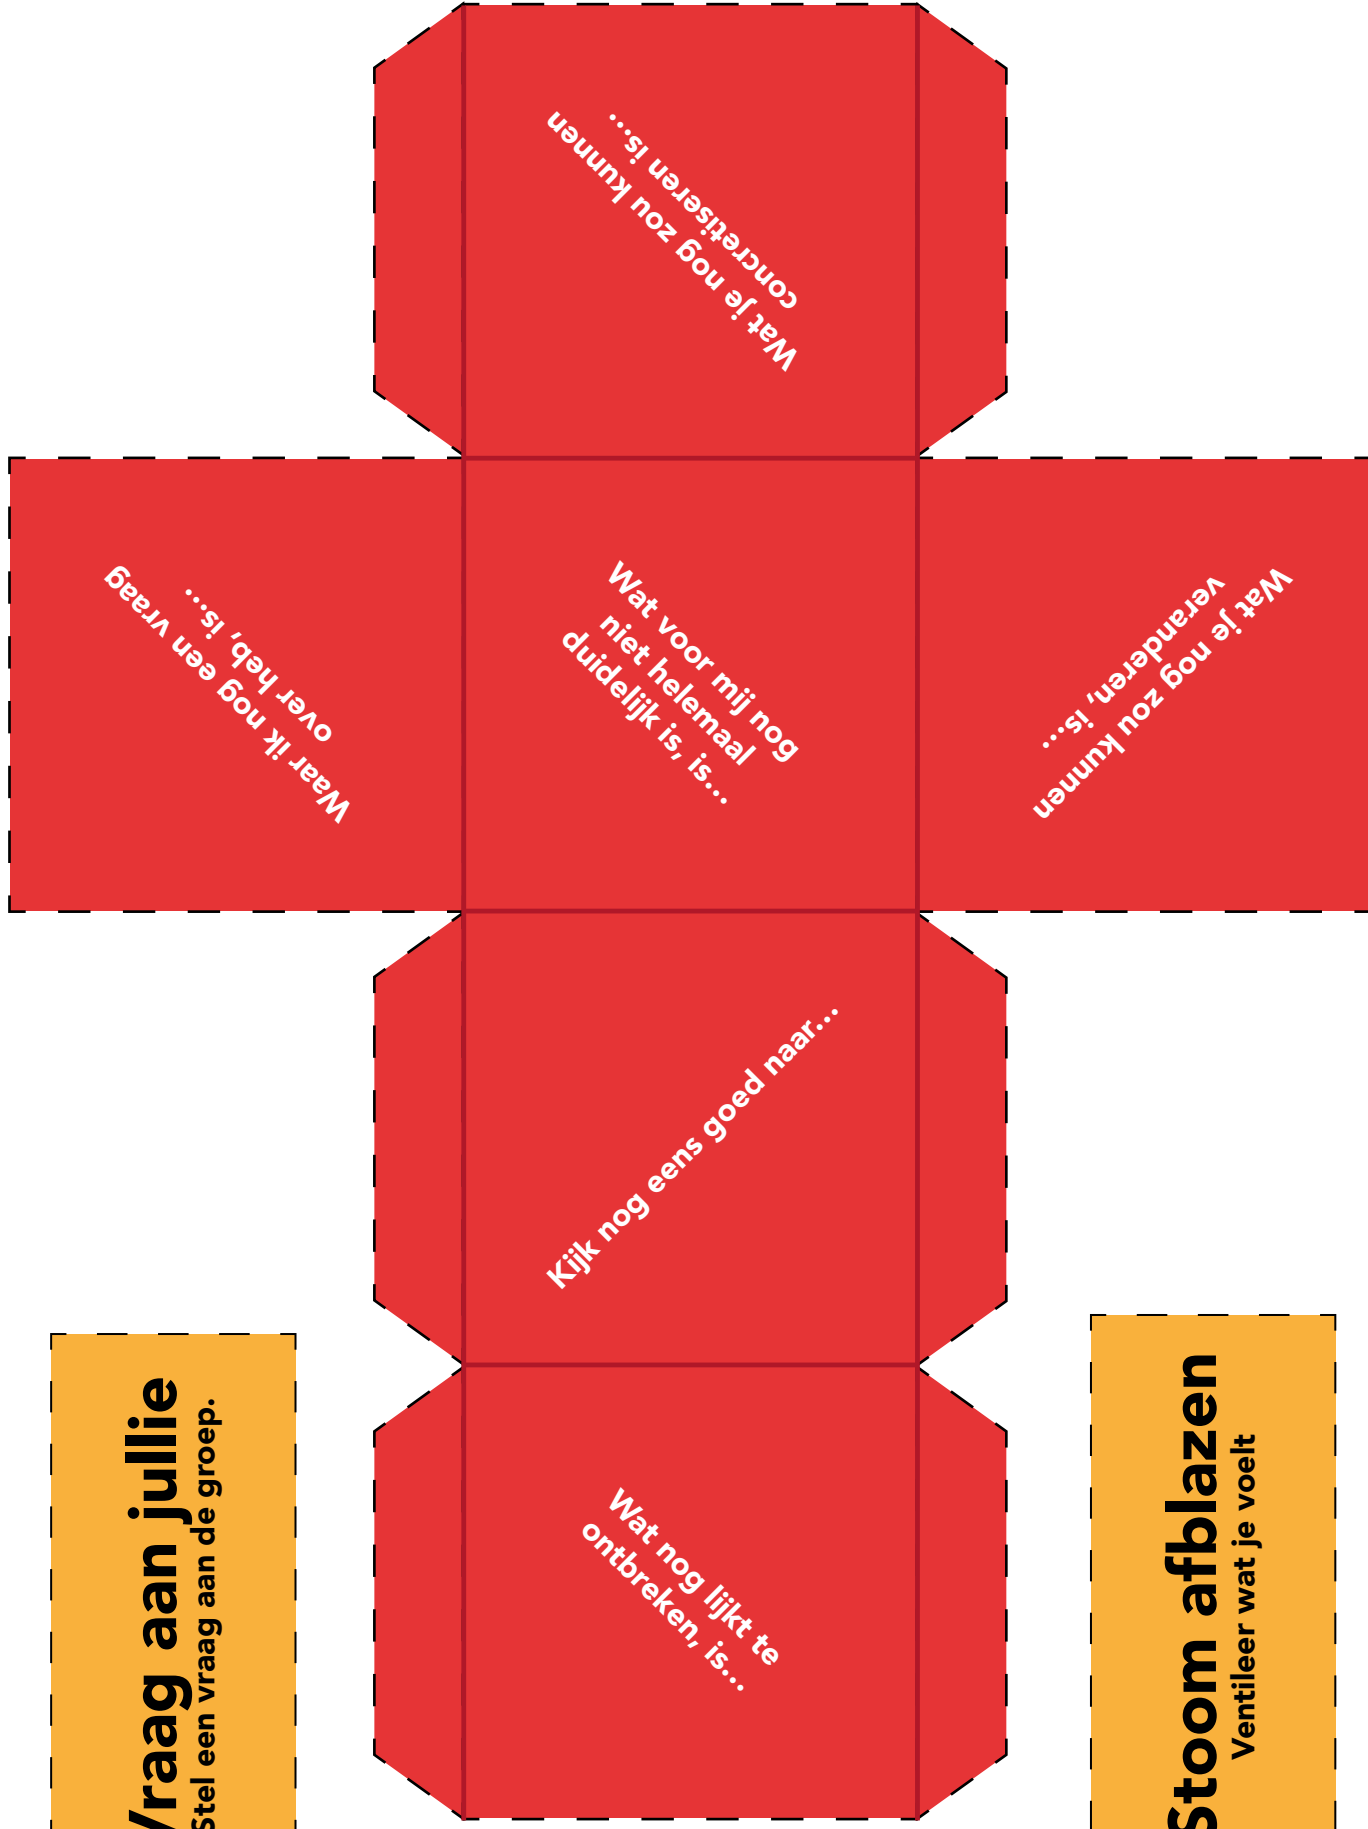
Wat je nog zou kunnen concretiseren is…

Waar ik nog een vraag over heb, is…

Wat voor mij nog niet helemaal duidelijk is, is…

Wat je nog zou kunnen veranderen, is…

Kijk nog eens goed naar…

Wat nog lijkt te ontbreken, is…

Vraag aan jullie
Stel een vraag aan de groep.

Stoom afblazen
Ventileer wat je voelt